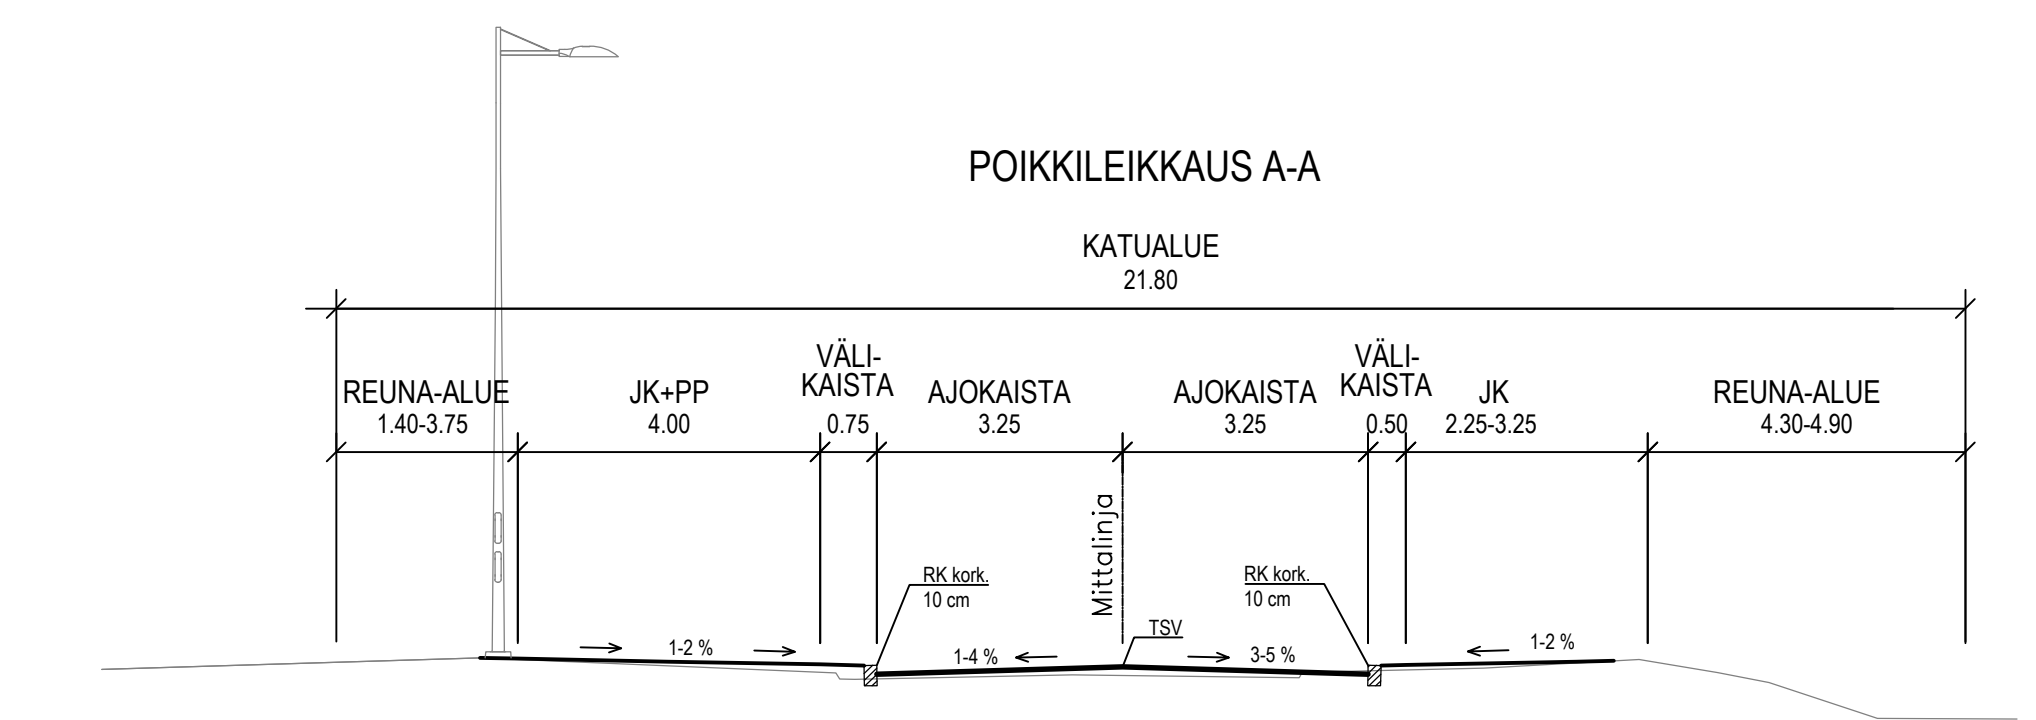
POIKKILEIKKAUS A-A

KATUALUE
21.80

REUNA-ALUE
1.40-3.75

JK+PP
4.00

VÄLI-
KAISTA
0.75

AJOKAISTA
3.25

AJOKAISTA
3.25

VÄLI-
KAISTA
0.50

JK
2.25-3.25

REUNA-ALUE
4.30-4.90

Mittalinja

RK kork.
10 cm

RK kork.
10 cm

TSV

1-2 %

1-4 %

3-5 %

1-2 %